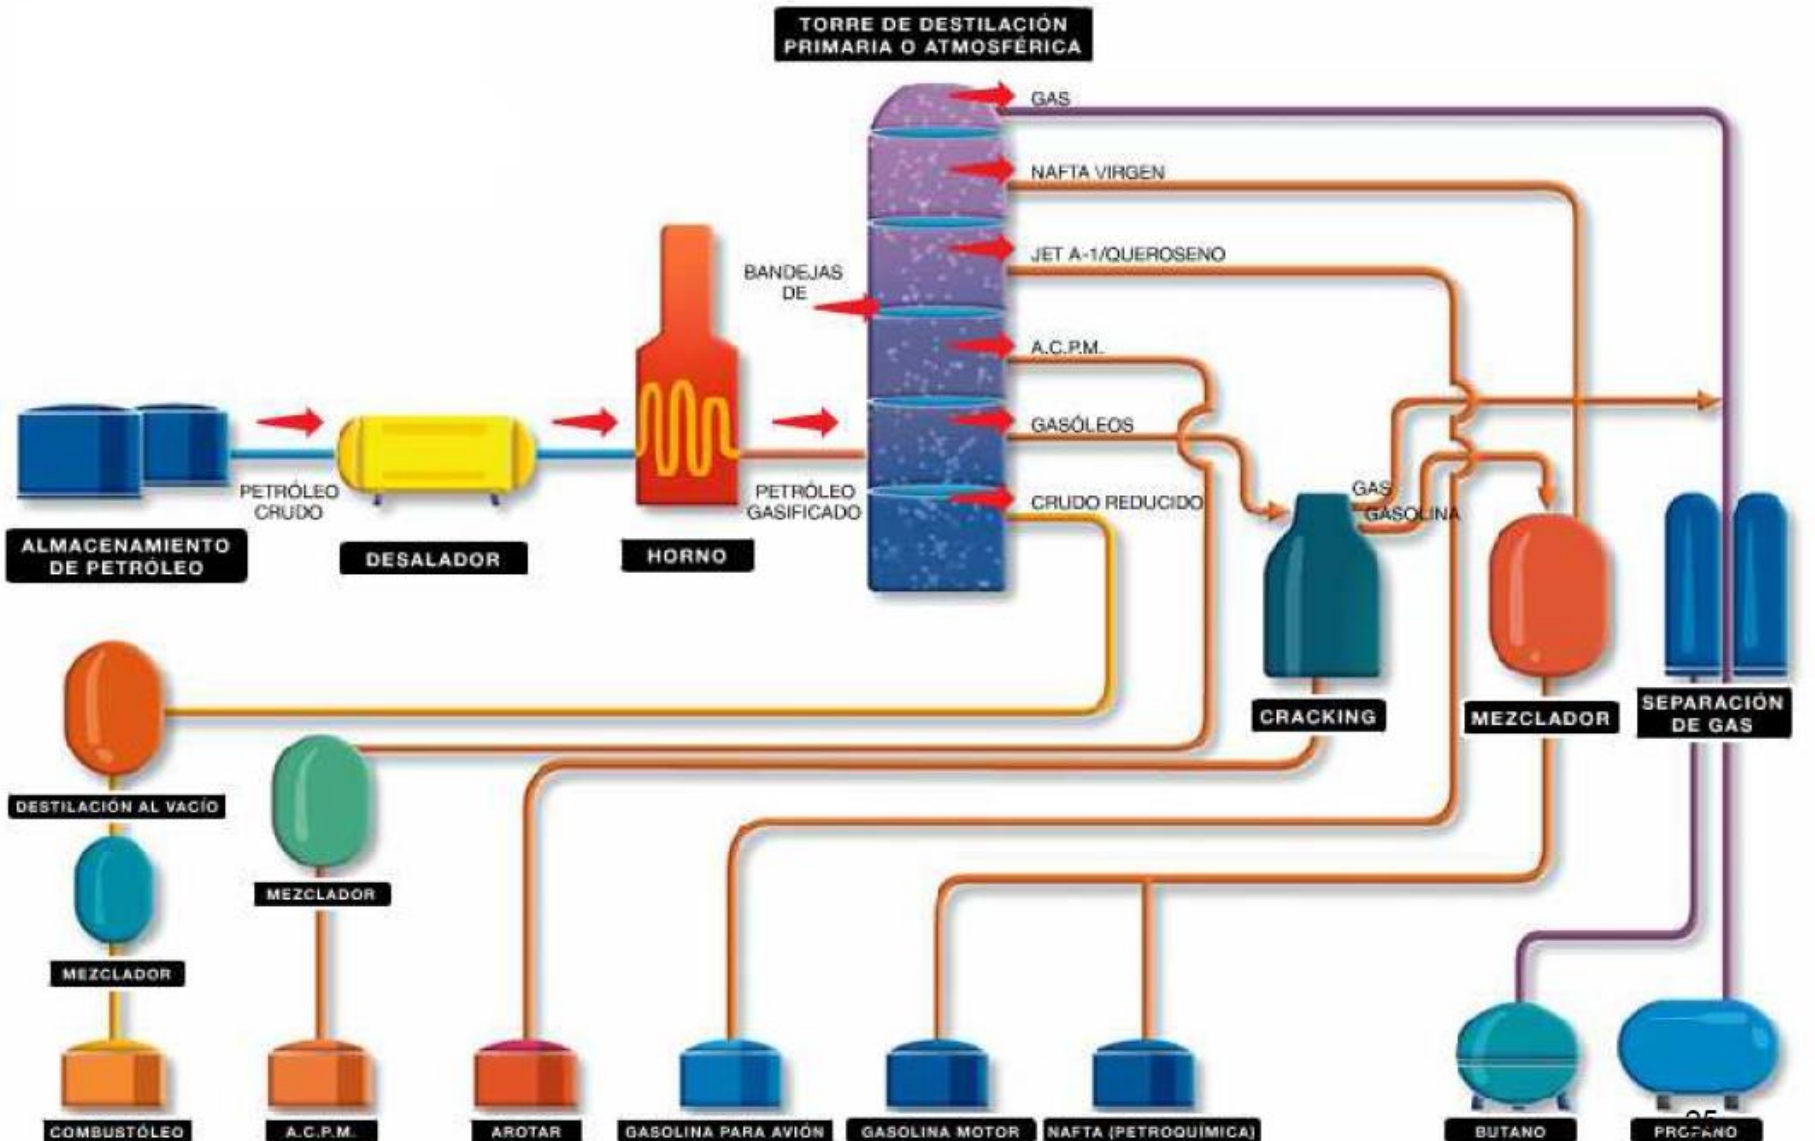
TORRE DE DESTILACIÓN PRIMARIA O ATMOSFÉRICA

GAS

NAFTA VIRGEN

JET A-1/QUEROSENO

BANDEJAS DE

A.C.P.M.

GASÓLEOS

CRUDO REDUCIDO

PETRÓLEO CRUDO

PETRÓLEO GASIFICADO

ALMACENAMIENTO DE PETRÓLEO

DESALADOR

HORNO

GAS

GASOLINA

CRACKING

MEZCLADOR

SEPARACIÓN DE GAS

DESTILACIÓN AL VACÍO

MEZCLADOR

MEZCLADOR

COMBUSTÓLEO

A.C.P.M.

AROTAR

GASOLINA PARA AVIÓN

GASOLINA MOTOR

NAFTA (PETROQUÍMICA)

BUTANO

PROPANO

25